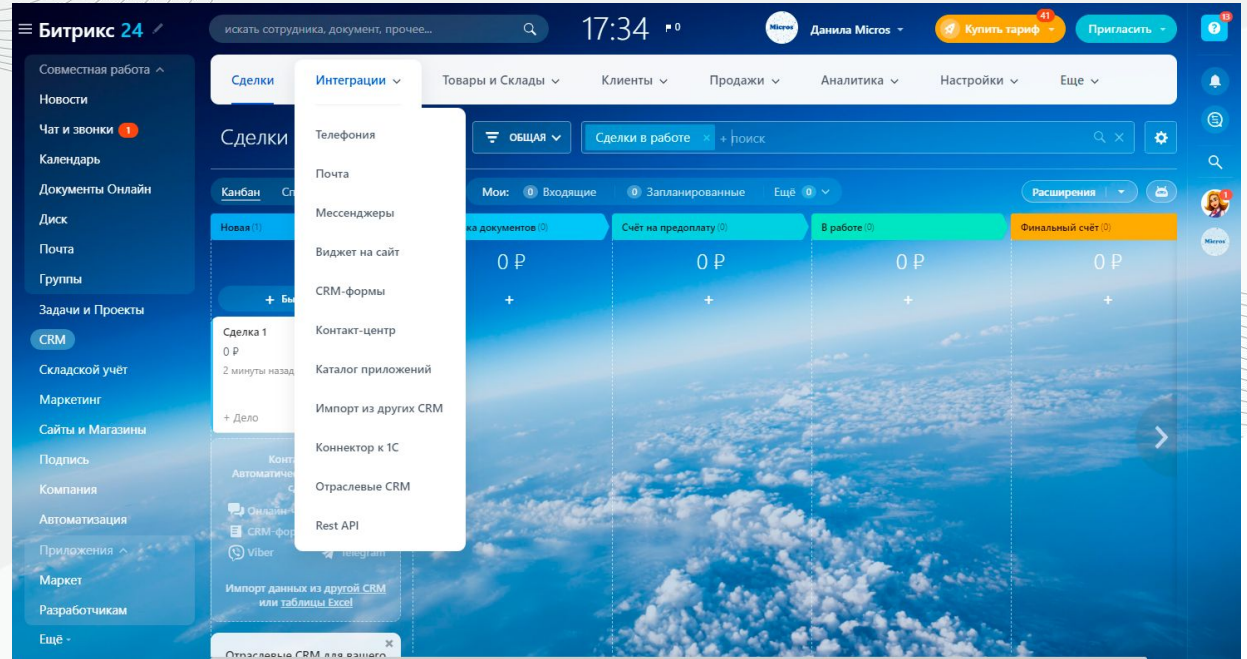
Битрикс 24

искать сотрудника, документ, прочее...

17:34

Данила Micros

41
Купить тариф

Пригласить

13

Совместная работа
Новости
Чат и звонки 1
Календарь
Документы Онлайн
Диск
Почта
Группы
Задачи и Проекты
CRM
Складской учёт
Маркетинг
Сайты и Магазины
Подпись
Компания
Автоматизация
Приложения
Маркет
Разработчикам
Ещё

Сделки
Интеграции
Товары и Склады
Клиенты
Продажи
Аналитика
Настройки
Еще

Сделки

ОБЩАЯ

Сделки в работе
+ поиск

Канбан
Сп

Мои:
0 Входящие
0 Запланированные
Ещё 0

Расширения

Телефония
Почта
Мессенджеры
Виджет на сайт
CRM-формы
Контакт-центр
Каталог приложений
Импорт из других CRM
Коннектор к 1С
Отраслевые CRM
Rest API

Новая (1)
ка документов (0)
Счёт на предоплату (0)
В работе (0)
Финальный счёт (0)

0 ₽
0 ₽
0 ₽
0 ₽

+ Бы

Сделка 1
0 ₽
2 минуты назад

+ Дело

Конт
Автоматич
с

Онлайн
CRM-фор
Viber
Telegram

Импорт данных из другой CRM или таблицы Excel

Отраслевые CRM для вашего

1
Micros